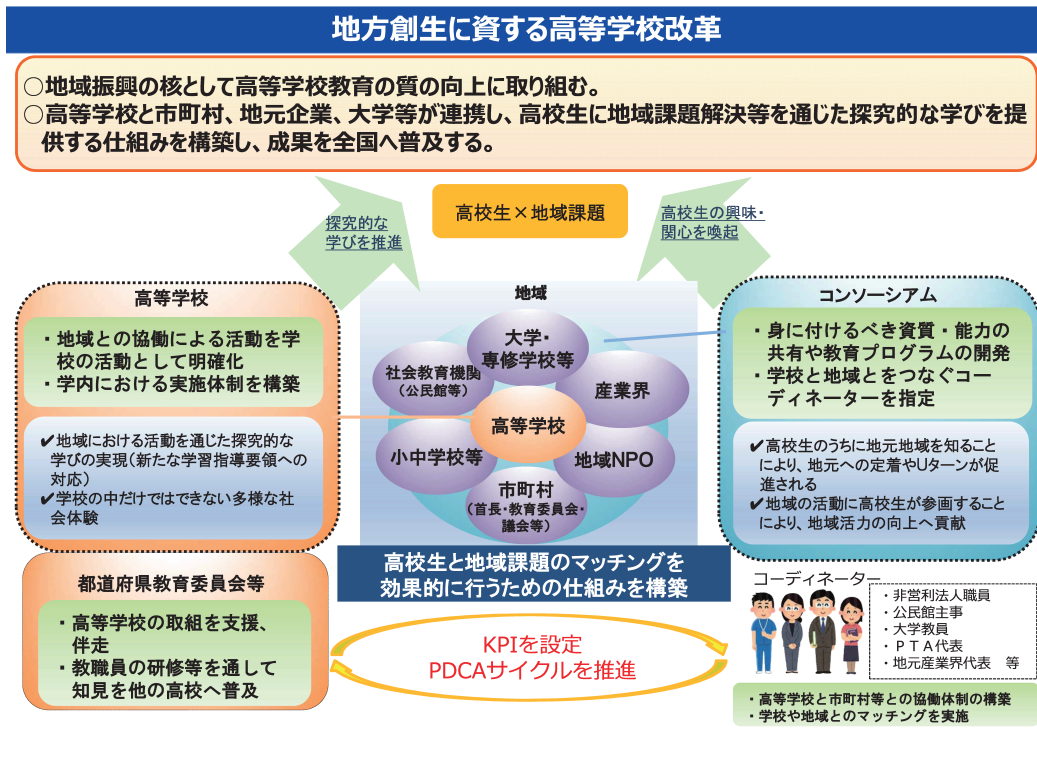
地方創生に資する高等学校改革

○地域振興の核として高等学校教育の質の向上に取り組む。
○高等学校と市町村、地元企業、大学等が連携し、高校生に地域課題解決等を通じた探究的な学びを提供する仕組みを構築し、成果を全国へ普及する。

探究的な学びを推進

高校生×地域課題

高校生の興味・関心を喚起

高等学校

・地域との協働による活動を学校の活動として明確化
・学内における実施体制を構築

✔地域における活動を通じた探究的な学びの実現（新たな学習指導要領への対応）
✔学校の中だけではできない多様な社会体験

地域

大学・専修学校等

社会教育機関（公民館等）

産業界

高等学校

小中学校等

地域NPO

市町村（首長・教育委員会・議会等）

コンソーシアム

・身に付けるべき資質・能力の共有や教育プログラムの開発
・学校と地域とをつなぐコーディネーターを指定

✔高校生のうちに地元地域を知ることにより、地元への定着やUターンが促進される
✔地域の活動に高校生が参画することにより、地域活力の向上へ貢献

高校生と地域課題のマッチングを効果的に行うための仕組みを構築

都道府県教育委員会等

・高等学校の取組を支援、伴走
・教職員の研修等を通して知見を他の高校へ普及

KPIを設定
PDCAサイクルを推進

コーディネーター

・非営利法人職員
・公民館主事
・大学教員
・ＰＴＡ代表
・地元産業界代表　等

・高等学校と市町村等との協働体制の構築
・学校や地域とのマッチングを実施